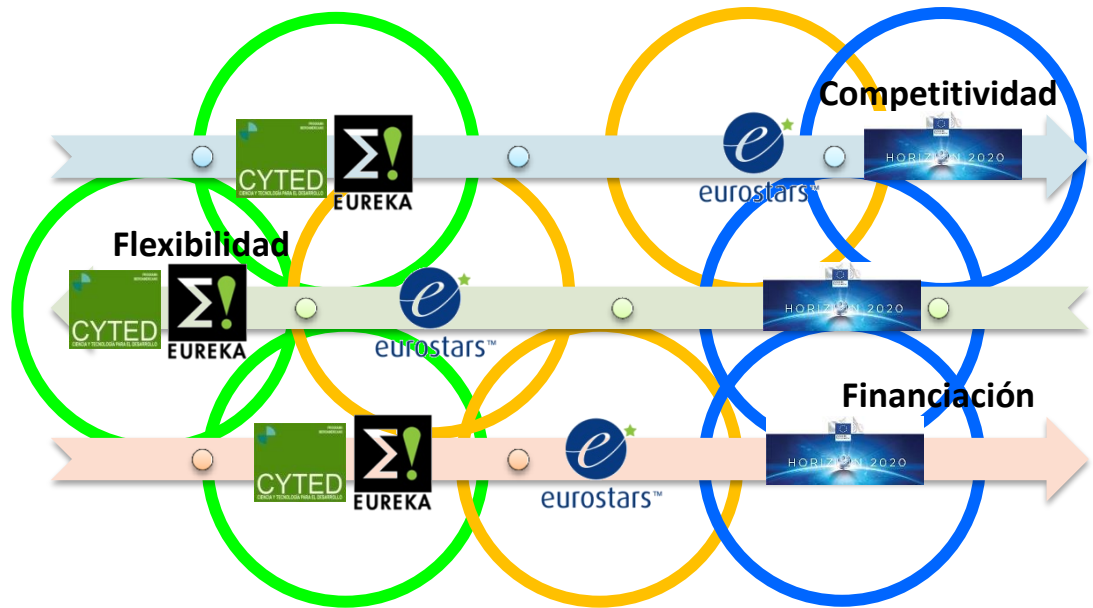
Competitividad

CYTED
CIENCIA Y TECNOLOGÍA PARA EL DESARROLLO

$\Sigma!$
EUREKA

eurostars™

HORIZ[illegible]N 2020

Flexibilidad

CYTED
CIENCIA Y TECNOLOGÍA PARA EL DESARROLLO

$\Sigma!$
EUREKA

eurostars™

HORIZ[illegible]N 2020

Financiación

CYTED
CIENCIA Y TECNOLOGÍA PARA EL DESARROLLO

$\Sigma!$
EUREKA

eurostars™

HORIZ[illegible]N 2020